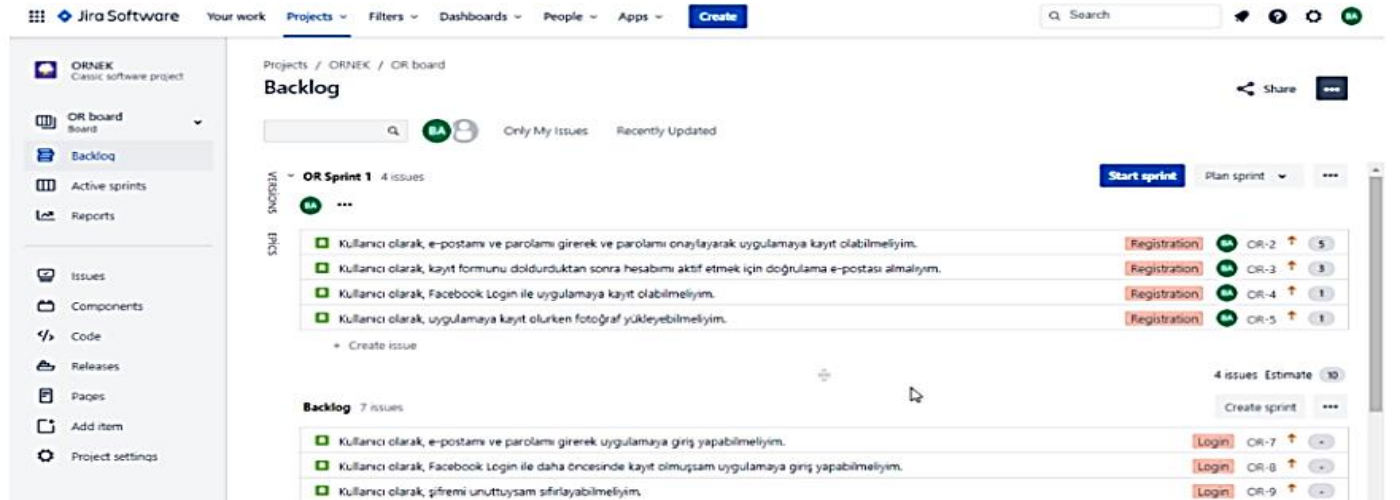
Jira Software Your work Projects Filters Dashboards People Apps Create

Search

BA

ORNEK
Classic software project

OR board
Board

Backlog

Active sprints

Reports

Issues

Components

Code

Releases

Pages

Add item

Project settings

Projects / ORNEK / OR board

Backlog

Share

BA

Only My Issues Recently Updated

VERSIONS

EPICS

OR Sprint 1 4 issues

Start sprint Plan sprint

BA

Kullanıcı olarak, e-postamı ve parolamı girerek ve parolamı onaylayarak uygulamaya kayıt olabilmeliyim. Registration BA OR-2 5

Kullanıcı olarak, kayıt formunu doldurduktan sonra hesabımı aktif etmek için doğrulama e-postası almalıyım. Registration BA OR-3 3

Kullanıcı olarak, Facebook Login ile uygulamaya kayıt olabilmeliyim. Registration BA OR-4 1

Kullanıcı olarak, uygulamaya kayıt olurken fotoğraf yükleyebilmeliyim. Registration BA OR-5 1

+ Create issue

4 issues Estimate 10

Backlog 7 issues

Create sprint

Kullanıcı olarak, e-postamı ve parolamı girerek uygulamaya giriş yapabilmeliyim. Login OR-7 -

Kullanıcı olarak, Facebook Login ile daha öncesinde kayıt olmuşsam uygulamaya giriş yapabilmeliyim. Login OR-8 -

Kullanıcı olarak, şifremi unuttuysam sıfırlayabilmeliyim. Login OR-9 -